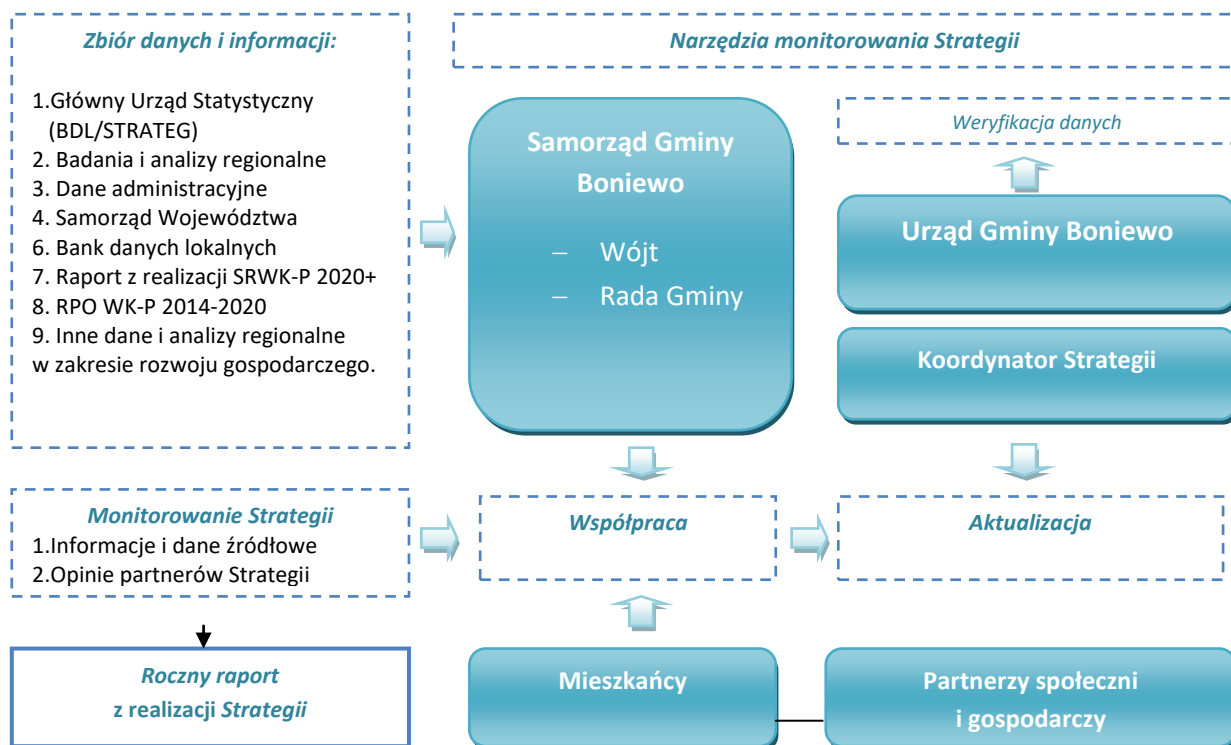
Zbiór danych i informacji:

1.Główny Urząd Statystyczny (BDL/STRATEG)
2. Badania i analizy regionalne
3. Dane administracyjne
4. Samorząd Województwa
6. Bank danych lokalnych
7. Raport z realizacji SRWK-P 2020+
8. RPO WK-P 2014-2020
9. Inne dane i analizy regionalne w zakresie rozwoju gospodarczego.

Narzędzia monitorowania Strategii

Samorząd Gminy Boniewo

– Wójt
– Rada Gminy

Weryfikacja danych

Urząd Gminy Boniewo

Koordynator Strategii

Monitorowanie Strategii
1.Informacje i dane źródłowe
2.Opinie partnerów Strategii

Współpraca

Aktualizacja

Roczny raport z realizacji Strategii

Mieszkańcy

Partnerzy społeczni i gospodarczy